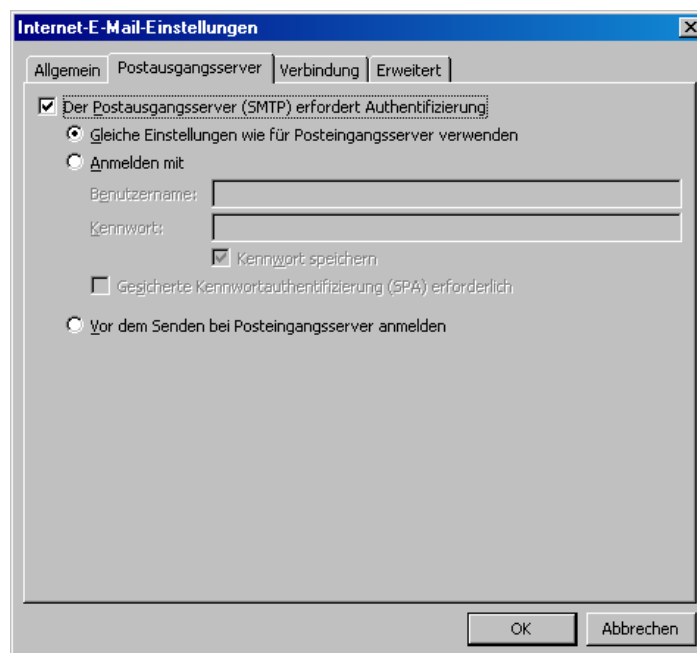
Internet-E-Mail-Einstellungen

Allgemein | Postausgangsserver | Verbindung | Erweitert

☑ Der Postausgangsserver (SMTP) erfordert Authentifizierung

◉ Gleiche Einstellungen wie für Posteingangsserver verwenden

○ Anmelden mit

Benutzername:

Kennwort:

☑ Kennwort speichern

☐ Gesicherte Kennwortauthentifizierung (SPA) erforderlich

○ Vor dem Senden bei Posteingangsserver anmelden

OK

Abbrechen